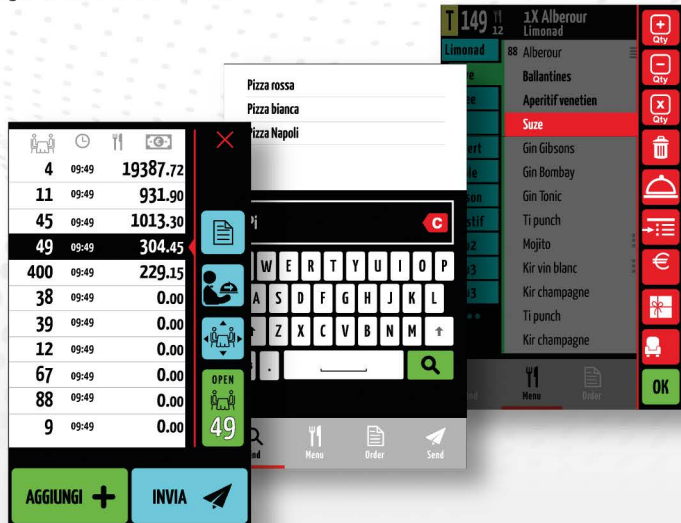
T 149 11 12
1X Alberour
Limonad
Limonad
88 Alberour
Ballantines
Aperitif venetien
Suze
Gin Gibsons
Gin Bombay
Gin Tonic
Ti punch
Mojito
Kir vin blanc
Kir champagne
Ti punch
Kir champagne
Menu
Order
Qty
Qty
Qty
€
OK

Pizza rossa
Pizza bianca
Pizza Napoli
Pi
C
W E R T Y U I O P
A S D F G H J K L
Z X C V B N M
.
Menu
Order
Send

| | | | |
|---|---|---|---|
| 4 | 09:49 | 19387.72 |
| 11 | 09:49 | 931.90 |
| 45 | 09:49 | 1013.30 |
| 49 | 09:49 | 304.45 |
| 400 | 09:49 | 229.15 |
| 38 | 09:49 | 0.00 |
| 39 | 09:49 | 0.00 |
| 12 | 09:49 | 0.00 |
| 67 | 09:49 | 0.00 |
| 88 | 09:49 | 0.00 |
| 9 | 09:49 | 0.00 |

OPEN
49
AGGIUNGI
INVIA